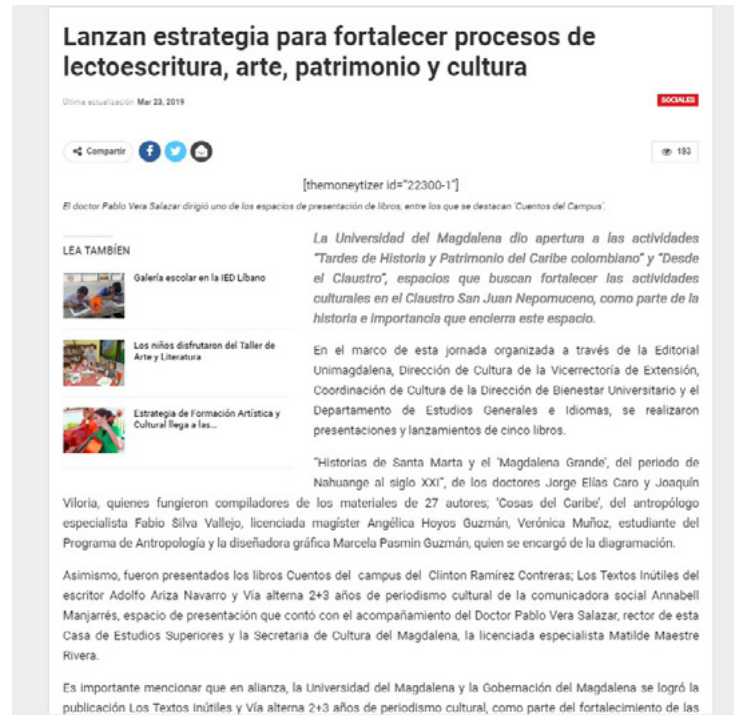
Lanzan estrategia para fortalecer procesos de lectoescritura, arte, patrimonio y cultura

Última actualización Mar 23, 2019

SOCIALES

Compartir

103

[themoneytizer id="22300-1"]

El doctor Pablo Vera Salazar dirigió uno de los espacios de presentación de libros, entre los que se destacan 'Cuentos del Campus'.

LEA TAMBIÉN

Galería escolar en la IED Líbano

Los niños disfrutaron del Taller de Arte y Literatura

Estrategia de Formación Artística y Cultural llega a las...

La Universidad del Magdalena dio apertura a las actividades "Tardes de Historia y Patrimonio del Caribe colombiano" y "Desde el Claustro", espacios que buscan fortalecer las actividades culturales en el Claustro San Juan Nepomuceno, como parte de la historia e importancia que encierra este espacio.

En el marco de esta jornada organizada a través de la Editorial Unimagdalena, Dirección de Cultura de la Vicerrectoría de Extensión, Coordinación de Cultura de la Dirección de Bienestar Universitario y el Departamento de Estudios Generales e Idiomas, se realizaron presentaciones y lanzamientos de cinco libros.

"Historias de Santa Marta y el 'Magdalena Grande', del periodo de Nahuange al siglo XXI", de los doctores Jorge Elías Caro y Joaquín Viloria, quienes fungieron compiladores de los materiales de 27 autores; 'Cosas del Caribe', del antropólogo especialista Fabio Silva Vallejo, licenciada magíster Angélica Hoyos Guzmán, Verónica Muñoz, estudiante del Programa de Antropología y la diseñadora gráfica Marcela Pasmin Guzmán, quien se encargó de la diagramación.

Asimismo, fueron presentados los libros Cuentos del campus del Clinton Ramírez Contreras; Los Textos Inútiles del escritor Adolfo Ariza Navarro y Vía alterna 2+3 años de periodismo cultural de la comunicadora social Annabell Manjarrés, espacio de presentación que contó con el acompañamiento del Doctor Pablo Vera Salazar, rector de esta Casa de Estudios Superiores y la Secretaria de Cultura del Magdalena, la licenciada especialista Matilde Maestre Rivera.

Es importante mencionar que en alianza, la Universidad del Magdalena y la Gobernación del Magdalena se logró la publicación Los Textos Inútiles y Vía alterna 2+3 años de periodismo cultural, como parte del fortalecimiento de las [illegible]